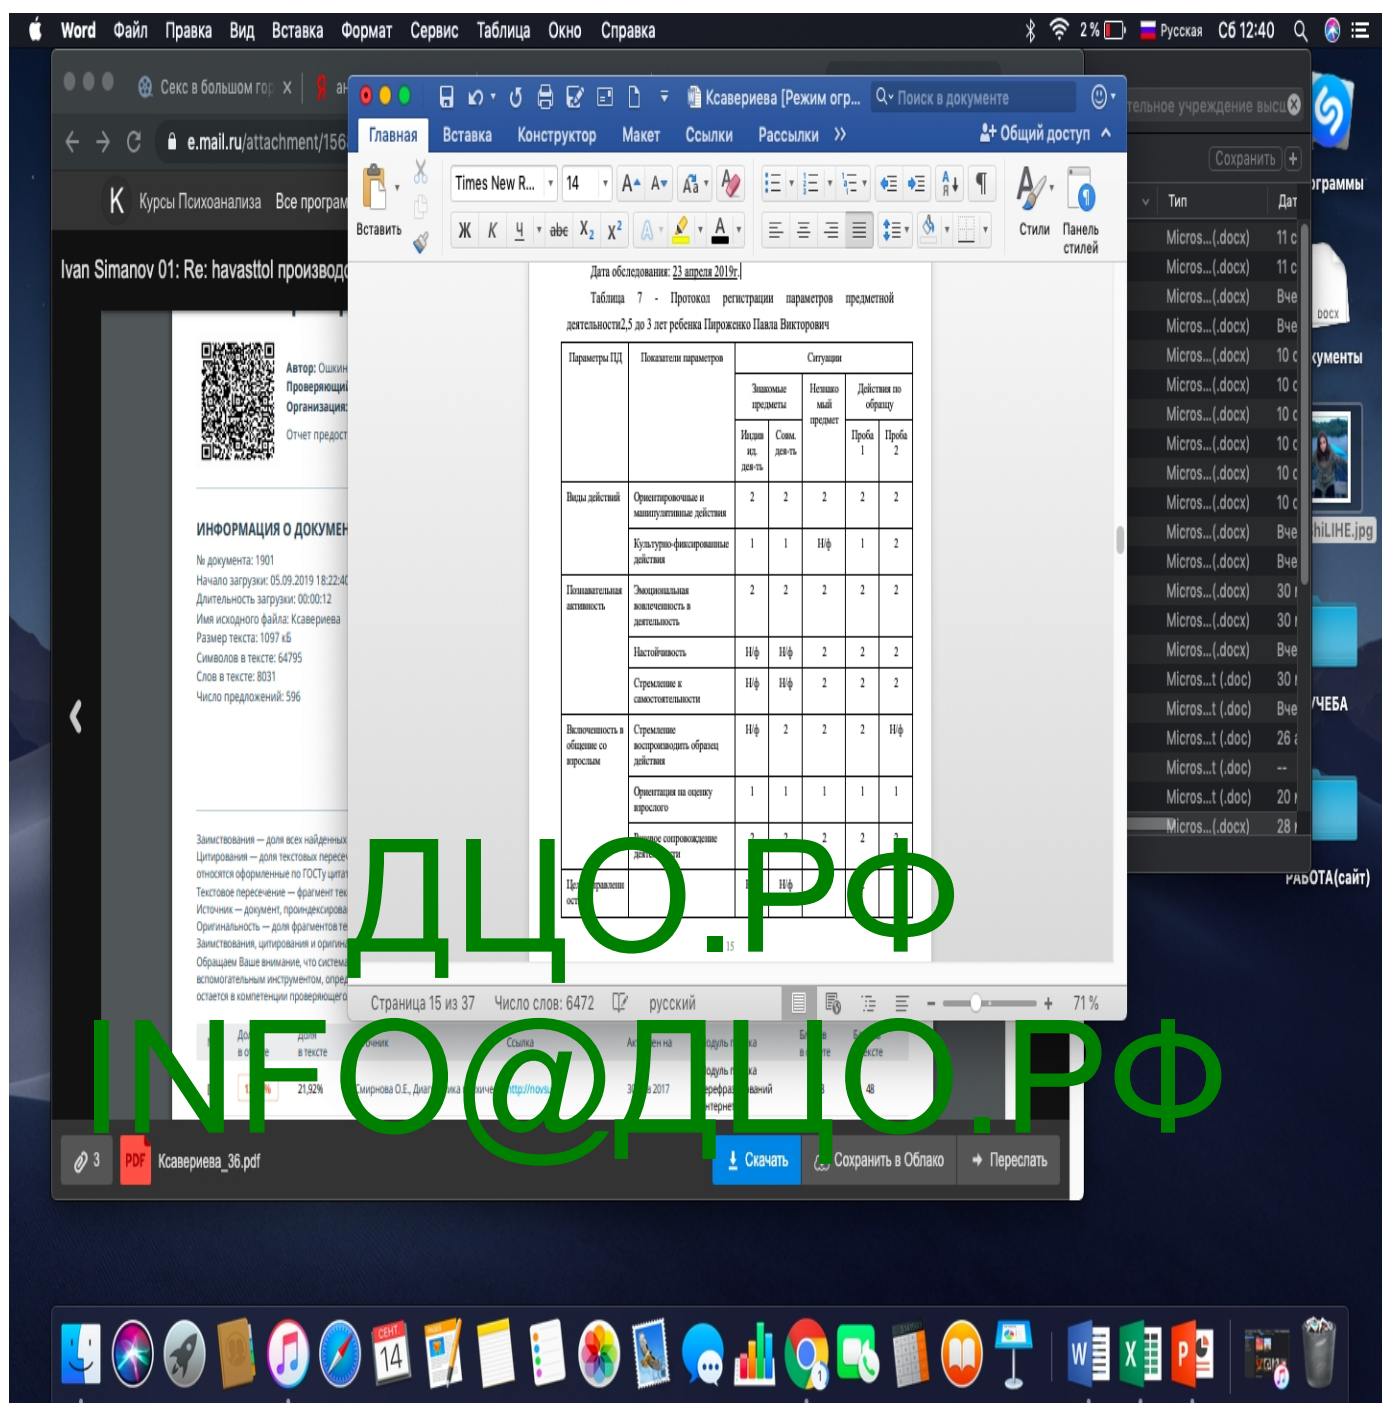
Word Файл Правка Вид Вставка Формат Сервис Таблица Окно Справка
2% Русская Сб 12:40

Секс в большом гор ×
e.mail.ru/attachment/156
К Курсы Психоанализа Все програм
Ivan Simanov 01: Re: havasttol производ

Автор: Ошкин
Проверяющий
Организация:
Отчет предост

ИНФОРМАЦИЯ О ДОКУМЕН
№ документа: 1901
Начало загрузки: 05.09.2019 18:22:40
Длительность загрузки: 00:00:12
Имя исходного файла: Кавериева
Размер текста: 1097 кБ
Символов в тексте: 64795
Слов в тексте: 8031
Число предложений: 596

Заимствования — доля всех найденных
Цитирования — доля текстовых пересеч
относятся оформленные по ГОСТу цитат
Текстовое пересечение — фрагмент тек
Источник — документ, проиндексирова
Оригинальность — доля фрагментов те
Заимствования, цитирования и оригин
Обращаем Ваше внимание, что система
вспомогательным инструментом, опред
остается в компетенции проверяющего

Кавериева [Режим огр... Поиск в документе
Главная Вставка Конструктор Макет Ссылки Рассылки Общий доступ
Вставить Times New R... 14 Стили Панель стилей

Дата обследования: 23 апреля 2019г.
Таблица 7 - Протокол регистрации параметров предметной деятельности2,5 до 3 лет ребенка Пироженко Павла Викторович

| Параметры ПД | Показатели параметров | Ситуации | | | | |
|---|---|---|---|---|---|---|
| | | Знакомые предметы | | Незнакомый предмет | Действия по образцу | |
| | | Индив ид. дея-ть | Совм. дея-ть | | Проба 1 | Проба 2 |
| Виды действий | Ориентировочные и манипулятивные действия | 2 | 2 | 2 | 2 | 2 |
| | Культурно-фиксированные действия | 1 | 1 | Н/ф | 1 | 2 |
| Познавательная активность | Эмоциональная вовлеченность в деятельность | 2 | 2 | 2 | 2 | 2 |
| | Настойчивость | Н/ф | Н/ф | 2 | 2 | 2 |
| | Стремление к самостоятельности | Н/ф | Н/ф | 2 | 2 | 2 |
| Включенность в общение со взрослым | Стремление воспроизводить образец действия | Н/ф | 2 | 2 | 2 | Н/ф |
| | Ориентация на оценку взрослого | 1 | 1 | 1 | 1 | 1 |
| | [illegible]ое сопровождение действ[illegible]ти | 2 | 2 | 2 | 2 | 2 |
| Це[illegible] ост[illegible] | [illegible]равлен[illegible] | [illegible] | Н/ф | | | |

15
Страница 15 из 37 Число слов: 6472 русский 71 %

Сохранить
Тип Дат
Micros...(.docx) 11 с
Micros...(.docx) 11 с
Micros...(.docx) Вче
Micros...(.docx) Вче
Micros...(.docx) 10 с
Micros...(.docx) 10 с
Micros...(.docx) 10 с
Micros...(.docx) 10 с
Micros...(.docx) 10 с
Micros...(.docx) 10 с
Micros...(.docx) Вче
Micros...(.docx) Вче
Micros...(.docx) 30
Micros...(.docx) 30
Micros...(.docx) Вче
Micros...t (.doc) 30
Micros...t (.doc) Вче
Micros...t (.doc) 26
Micros...t (.doc) --
Micros...t (.doc) 20
Micros...(.docx) 28
тельное учреждение высш
ограммы
DOCX
кументы
hiLIHE.jpg
УЧЕБА
РАБОТА(сайт)

ДЦО.РФ
INFO@ДЦО.РФ

21,92% Смирнова О.Е. Диаг http://novs 2017 48
3 Кавериева_36.pdf Скачать Сохранить в Облако Переслать
14